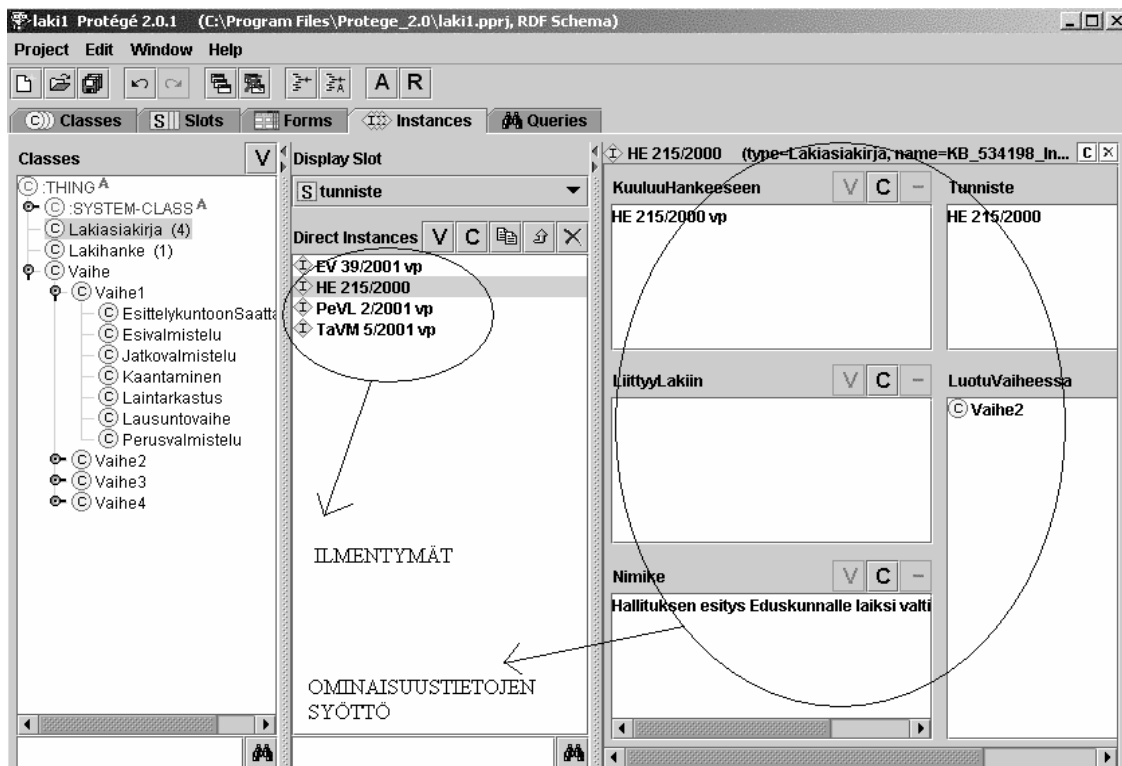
laki1 Protégé 2.0.1 (C:\Program Files\Protege_2.0\laki1.pprj, RDF Schema)

Project Edit Window Help

A R

Classes Slots Forms Instances Queries

Classes V
:THING
:SYSTEM-CLASS
Lakiasiakirja (4)
Lakihanke (1)
Vaihe
Vaihe1
EsittelykuntoonSaatta
Esivalmistelu
Jatkovalmistelu
Kaantaminen
Laintarkastus
Lausuntovaihe
Perusvalmistelu
Vaihe2
Vaihe3
Vaihe4

Display Slot
S tunniste

Direct Instances V C
EV 39/2001 vp
HE 215/2000
PeVL 2/2001 vp
TaVM 5/2001 vp

ILMENTYMÄT

OMINAISUUSTIETOJEN SYÖTTÖ

HE 215/2000 (type=Lakiasiakirja, name=KB_534198_In... C X

KuuluuHankeeseen V C −
HE 215/2000 vp

Tunniste
HE 215/2000

LiittyyLakiin V C −

LuotuVaiheessa
Vaihe2

Nimike V C −
Hallituksen esitys Eduskunnalle laiksi valti